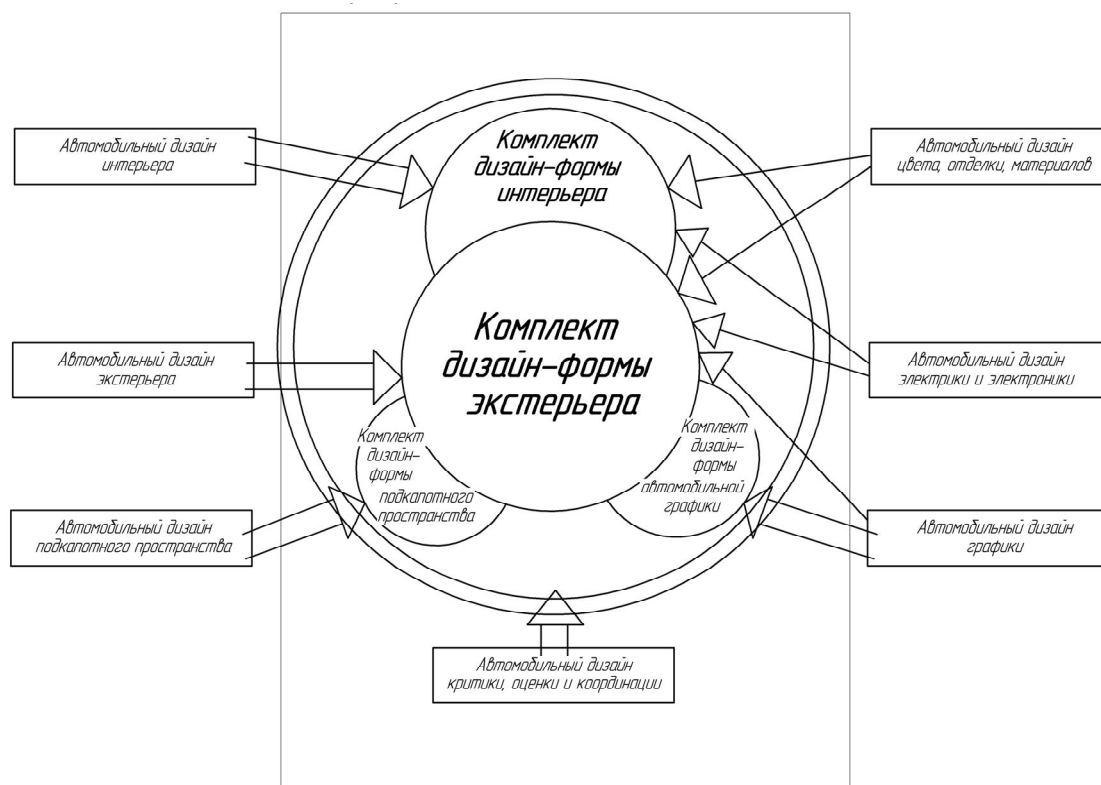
Автомобильный дизайн интерьера

Комплект дизайн-формы интерьера

Автомобильный дизайн цвета, отделки, материалов

Автомобильный дизайн экстерьера

Комплект дизайн-формы экстерьера

Автомобильный дизайн электрики и электроники

Комплект дизайн-формы подкапотного пространства

Комплект дизайн-формы автомобильной графики

Автомобильный дизайн подкапотного пространства

Автомобильный дизайн графики

Автомобильный дизайн критики, оценки и координации